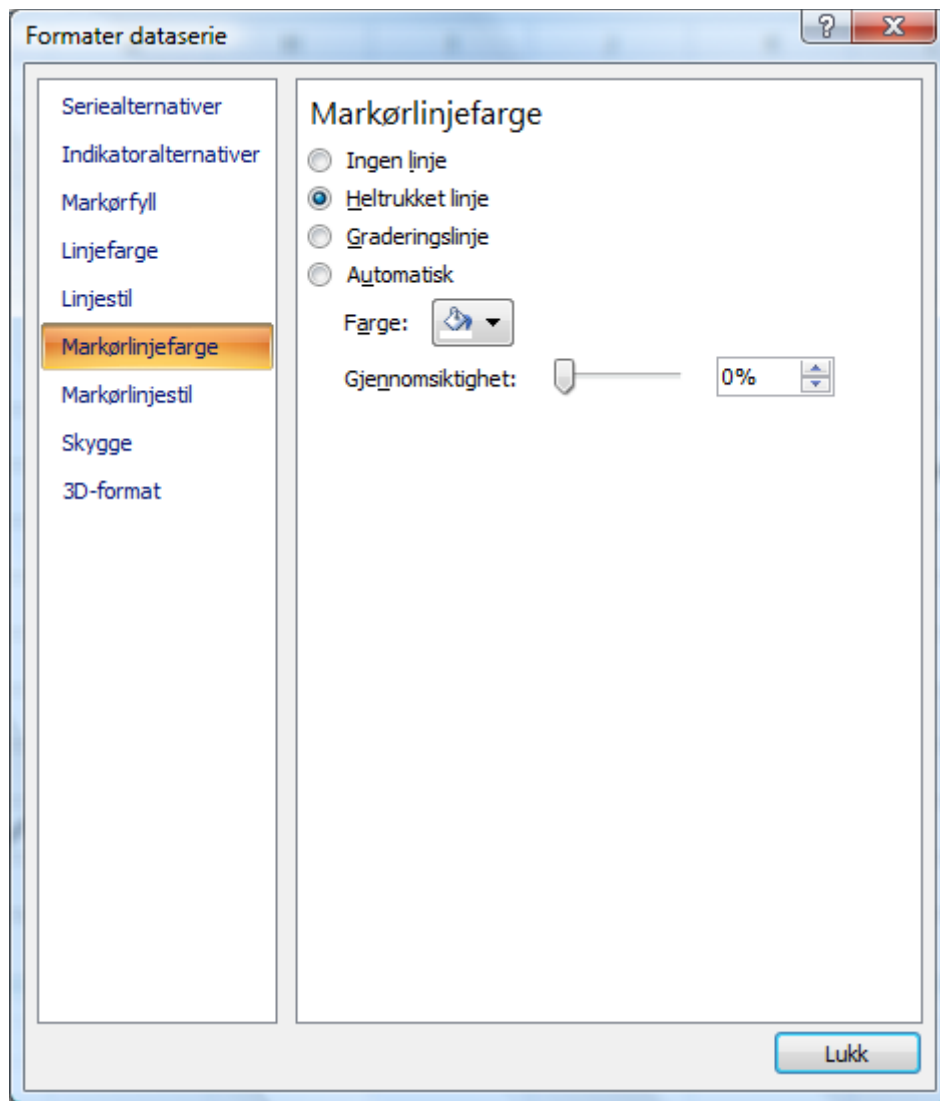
Formater dataserie

?

X

Seriealternativer
Indikatoralternativer
Markørfyll
Linjefarge
Linjestil
Markørlinjefarge
Markørlinjestil
Skygge
3D-format

Markørlinjefarge

Ingen linje
Heltrukket linje
Graderingslinje
Automatisk

Farge:

Gjennomsiktighet:

0%

Lukk